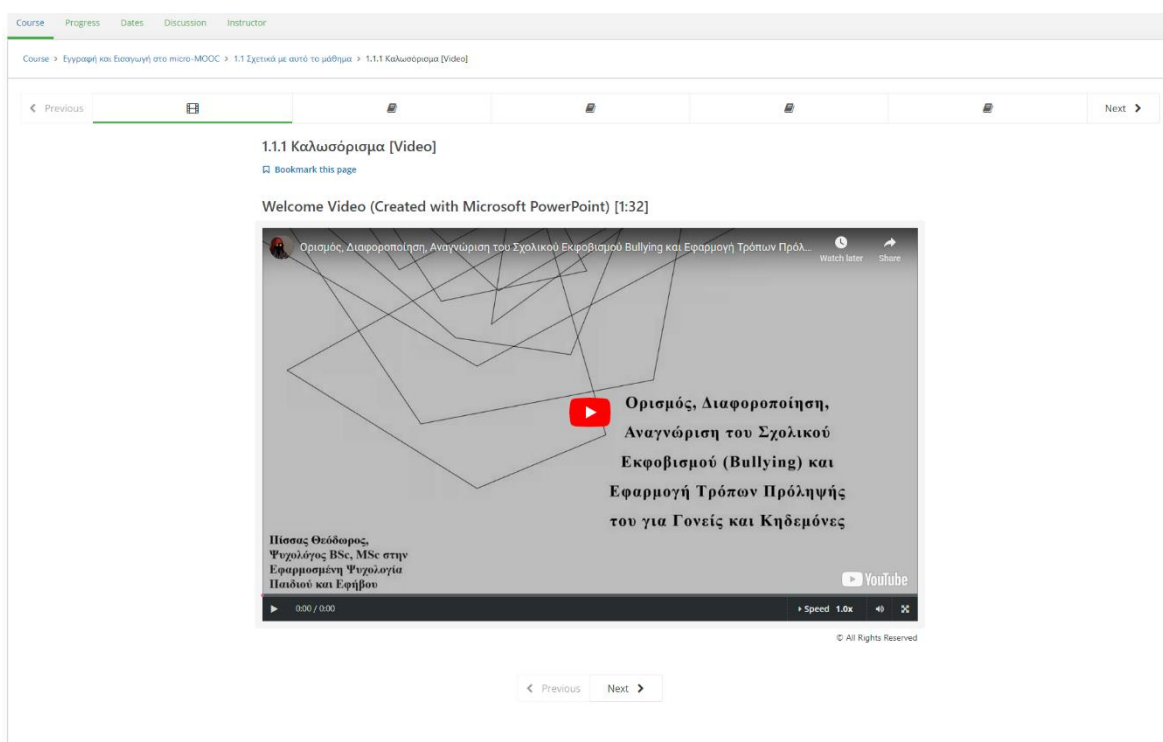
Course Progress Dates Discussion Instructor

Course > Εγγραφή και Εισαγωγή στο micro-MOOC > 1.1 Σχετικά με αυτό το μάθημα > 1.1.1 Καλωσόρισμα [Video]

‹ Previous Next ›

1.1.1 Καλωσόρισμα [Video]

Bookmark this page

Welcome Video (Created with Microsoft PowerPoint) [1:32]

Ορισμός, Διαφοροποίηση, Αναγνώριση του Σχολικού Εκφοβισμού Bullying και Εφαρμογή Τρόπων Πρόλ...

Watch later Share

Ορισμός, Διαφοροποίηση, Αναγνώριση του Σχολικού Εκφοβισμού (Bullying) και Εφαρμογή Τρόπων Πρόληψής του για Γονείς και Κηδεμόνες

Πίσσας Θεόδωρος, Ψυχολόγος BSc, MSc στην Εφαρμοσμένη Ψυχολογία Παιδιού και Εφήβου

YouTube

0:00 / 0:00 Speed 1.0x

© All Rights Reserved

‹ Previous Next ›